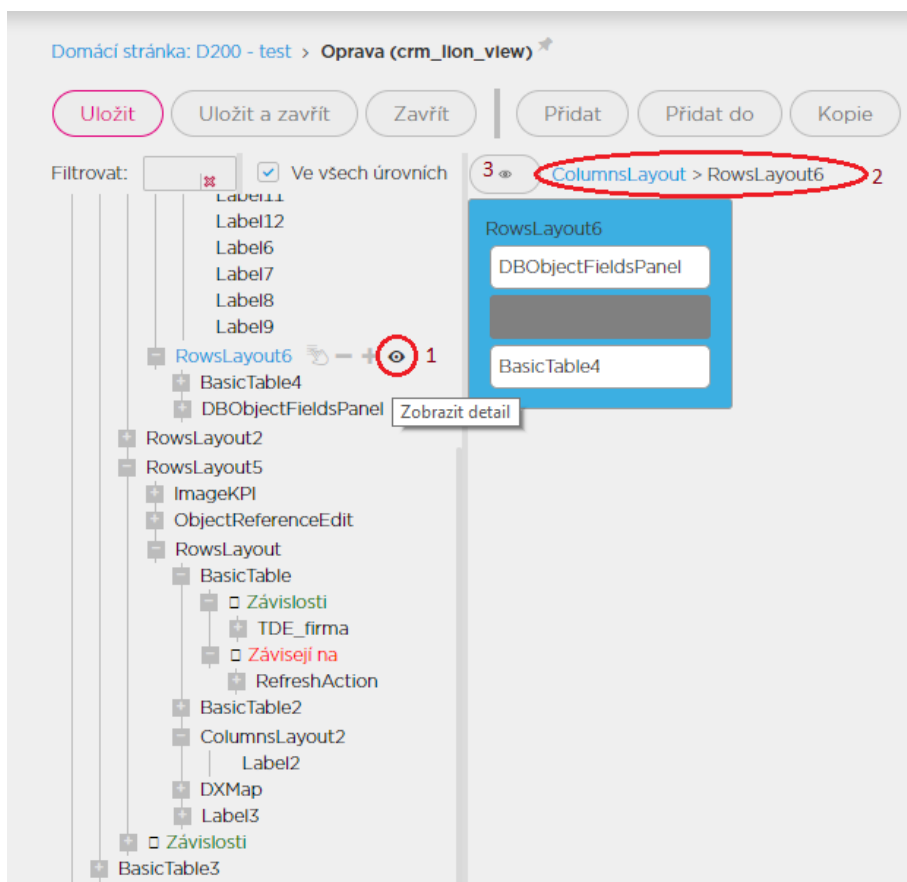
Domácí stránka: D200 - test > Oprava (crm_lion_view)

Uložit
Uložit a zavřít
Zavřít
Přidat
Přidat do
Kopie

Filtrovat:
Ve všech úrovních

Label11
Label12
Label6
Label7
Label8
Label9
RowsLayout6
1
BasicTable4
DBObjectFieldsPanel
Zobrazit detail
RowsLayout2
RowsLayout5
ImageKPI
ObjectReferenceEdit
RowsLayout
BasicTable
Závislosti
TDE_firma
Závisejí na
RefreshAction
BasicTable2
ColumnsLayout2
Label2
DXMap
Label3
Závislosti
BasicTable3

3
ColumnsLayout > RowsLayout6
2

RowsLayout6
DBObjectFieldsPanel
BasicTable4